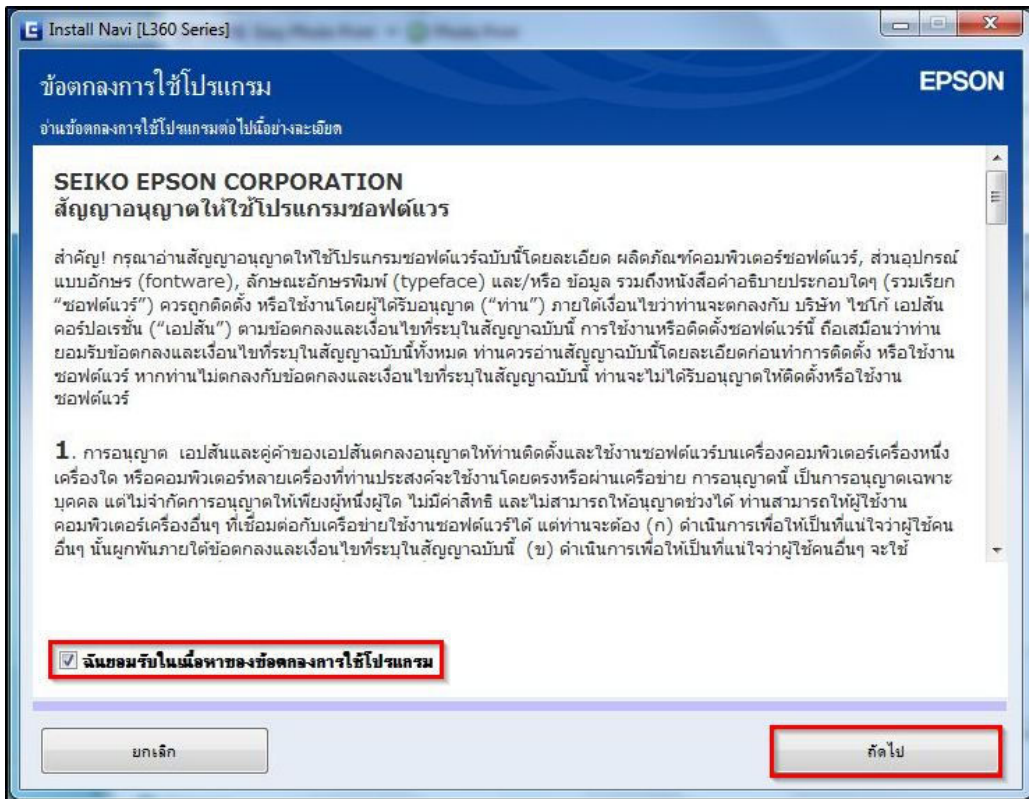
Install Navi [L360 Series]

ข้อตกลงการใช้โปรแกรม

EPSON

อ่านข้อตกลงการใช้โปรแกรมต่อไปนี้อย่างละเอียด

SEIKO EPSON CORPORATION
สัญญาอนุญาตให้ใช้โปรแกรมซอฟต์แวร์

สำคัญ! กรุณาอ่านสัญญาอนุญาตให้ใช้โปรแกรมซอฟต์แวร์ฉบับนี้โดยละเอียด ผลิตภัณฑ์คอมพิวเตอร์ซอฟต์แวร์, ส่วนอุปกรณ์แบบอักษร (fontware), ลักษณะอักษรพิมพ์ (typeface) และ/หรือ ข้อมูล รวมถึงหนังสือคำอธิบายประกอบใดๆ (รวมเรียก "ซอฟต์แวร์") ควรถูกติดตั้ง หรือใช้งานโดยผู้ได้รับอนุญาต ("ท่าน") ภายใต้เงื่อนไขว่าท่านจะตกลงกับ บริษัท ไซโก้ เอปสัน คอร์ปอเรชั่น ("เอปสัน") ตามข้อตกลงและเงื่อนไขที่ระบุในสัญญาฉบับนี้ การใช้งานหรือติดตั้งซอฟต์แวร์นี้ ถือเสมือนว่าท่านยอมรับข้อตกลงและเงื่อนไขที่ระบุในสัญญาฉบับนี้ทั้งหมด ท่านควรอ่านสัญญาฉบับนี้โดยละเอียดก่อนทำการติดตั้ง หรือใช้งานซอฟต์แวร์ หากท่านไม่ตกลงกับข้อตกลงและเงื่อนไขที่ระบุในสัญญาฉบับนี้ ท่านจะไม่ได้รับอนุญาตให้ติดตั้งหรือใช้งานซอฟต์แวร์

1. การอนุญาต เอปสันและคู่ค้าของเอปสันตกลงอนุญาตให้ท่านติดตั้งและใช้งานซอฟต์แวร์บนเครื่องคอมพิวเตอร์เครื่องหนึ่งเครื่องใด หรือคอมพิวเตอร์หลายเครื่องที่ท่านประสงค์จะใช้งานโดยตรงหรือผ่านเครือข่าย การอนุญาตนี้ เป็นการอนุญาตเฉพาะบุคคล แต่ไม่จำกัดการอนุญาตให้เพียงผู้หนึ่งผู้ใด ไม่มีค่าสิทธิ และไม่สามารถให้อนุญาตช่วงได้ ท่านสามารถให้ผู้ใช้งานคอมพิวเตอร์เครื่องอื่นๆ ที่เชื่อมต่อกับเครือข่ายใช้งานซอฟต์แวร์ได้ แต่ท่านจะต้อง (ก) ดำเนินการเพื่อให้เป็นที่แน่ใจว่าผู้ใช้คนอื่นๆ นั้นผูกพันภายใต้ข้อตกลงและเงื่อนไขที่ระบุในสัญญาฉบับนี้ (ข) ดำเนินการเพื่อให้เป็นที่แน่ใจว่าผู้ใช้คนอื่นๆ จะใช้

ฉันยอมรับในเนื้อหาของข้อตกลงการใช้โปรแกรม

ยกเลิก

ถัดไป